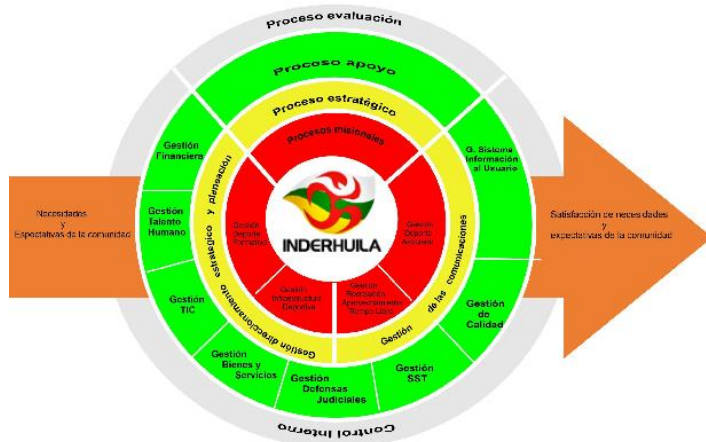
Proceso evaluación

Proceso apoyo

Proceso estratégico

Procesos misionales

Gestión Financiera

G. Sistema Información al Usuario

Necesidades y Espectativas de la comunidad

Gestión Talento Humano

Gestión direccionamiento estratégico y planeación

Gestión Deporte Formativo

INDERHUILA

Gestión Deporte Asociado

Gestión de las comunicaciones

Satisfacción de necesidades y expectativas de la comunidad

Gestión TIC

Gestión Infraestructura Deportiva

Gestión Recreación Aprovechamiento Tiempo Libre

Gestión de Calidad

Gestión Bienes y Servicios

Gestión Defensas Judiciales

Gestión SST

Control Interno